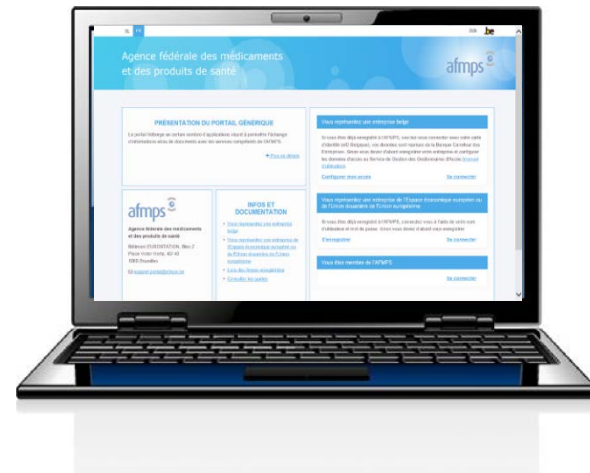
.be

Agence fédérale des médicaments et des produits de santé

afmps

PRÉSENTATION DU PORTAIL GÉNÉRIQUE

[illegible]

+ Plus de détails

Vous représentez une entreprise belge

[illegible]

Configurer mes accès

Se connecter

afmps

Agence fédérale des médicaments et des produits de santé

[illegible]

INFOS ET DOCUMENTATION

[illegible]

Vous représentez une entreprise de l'Espace économique européen ou de l'Union douanière de l'Union européenne

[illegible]

S'enregistrer

Se connecter

Vous êtes membre de l'AFMPS

Se connecter